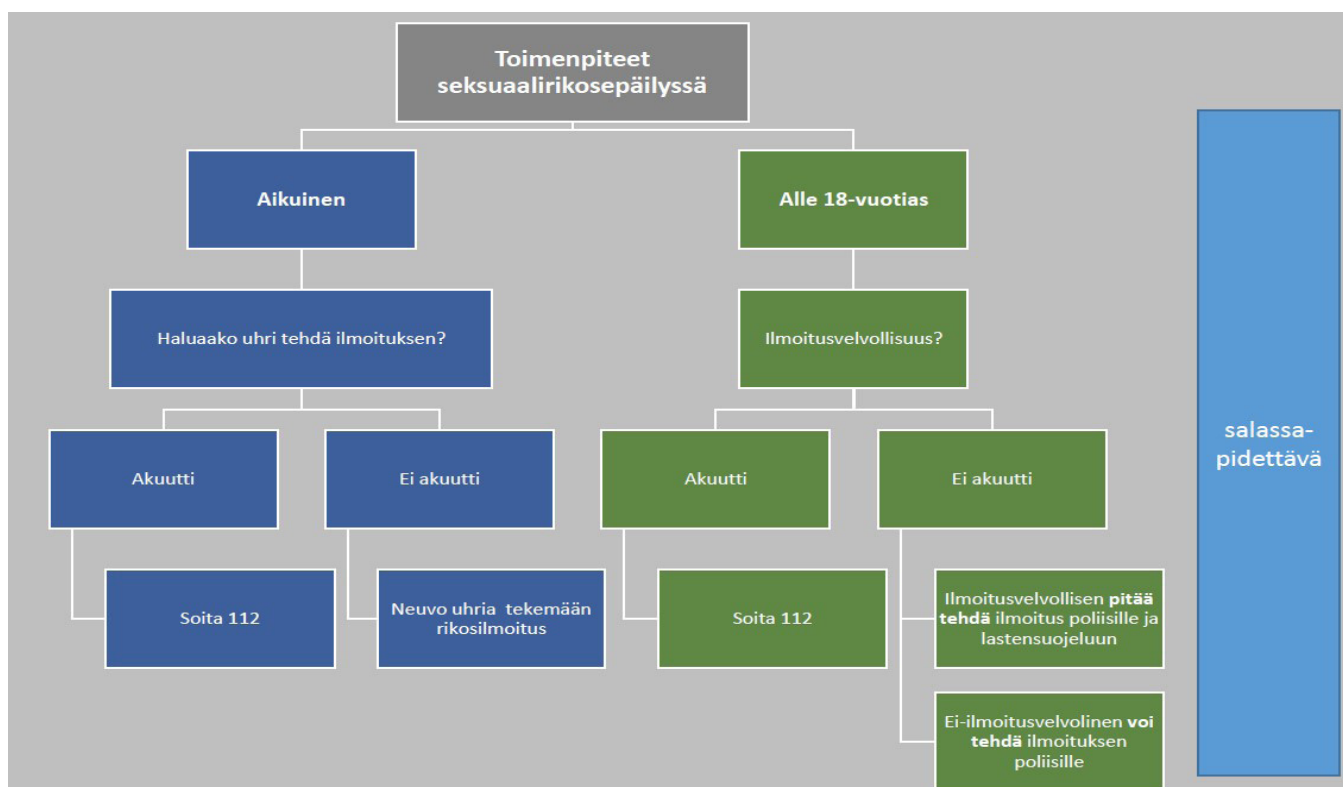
Toimenpiteet seksuaalirikosepäilyssä

Aikuinen

Haluaako uhri tehdä ilmoituksen?

Akuutti

Soita 112

Ei akuutti

Neuvo uhria tekemään rikosilmoitus

Alle 18-vuotias

Ilmoitusvelvollisuus?

Akuutti

Soita 112

Ei akuutti

Ilmoitusvelvollisen **pitää tehdä** ilmoitus poliisille ja lastensuojeluun

Ei-ilmoitusvelvolinen **voi tehdä** ilmoituksen poliisille

salassa-pidettävä